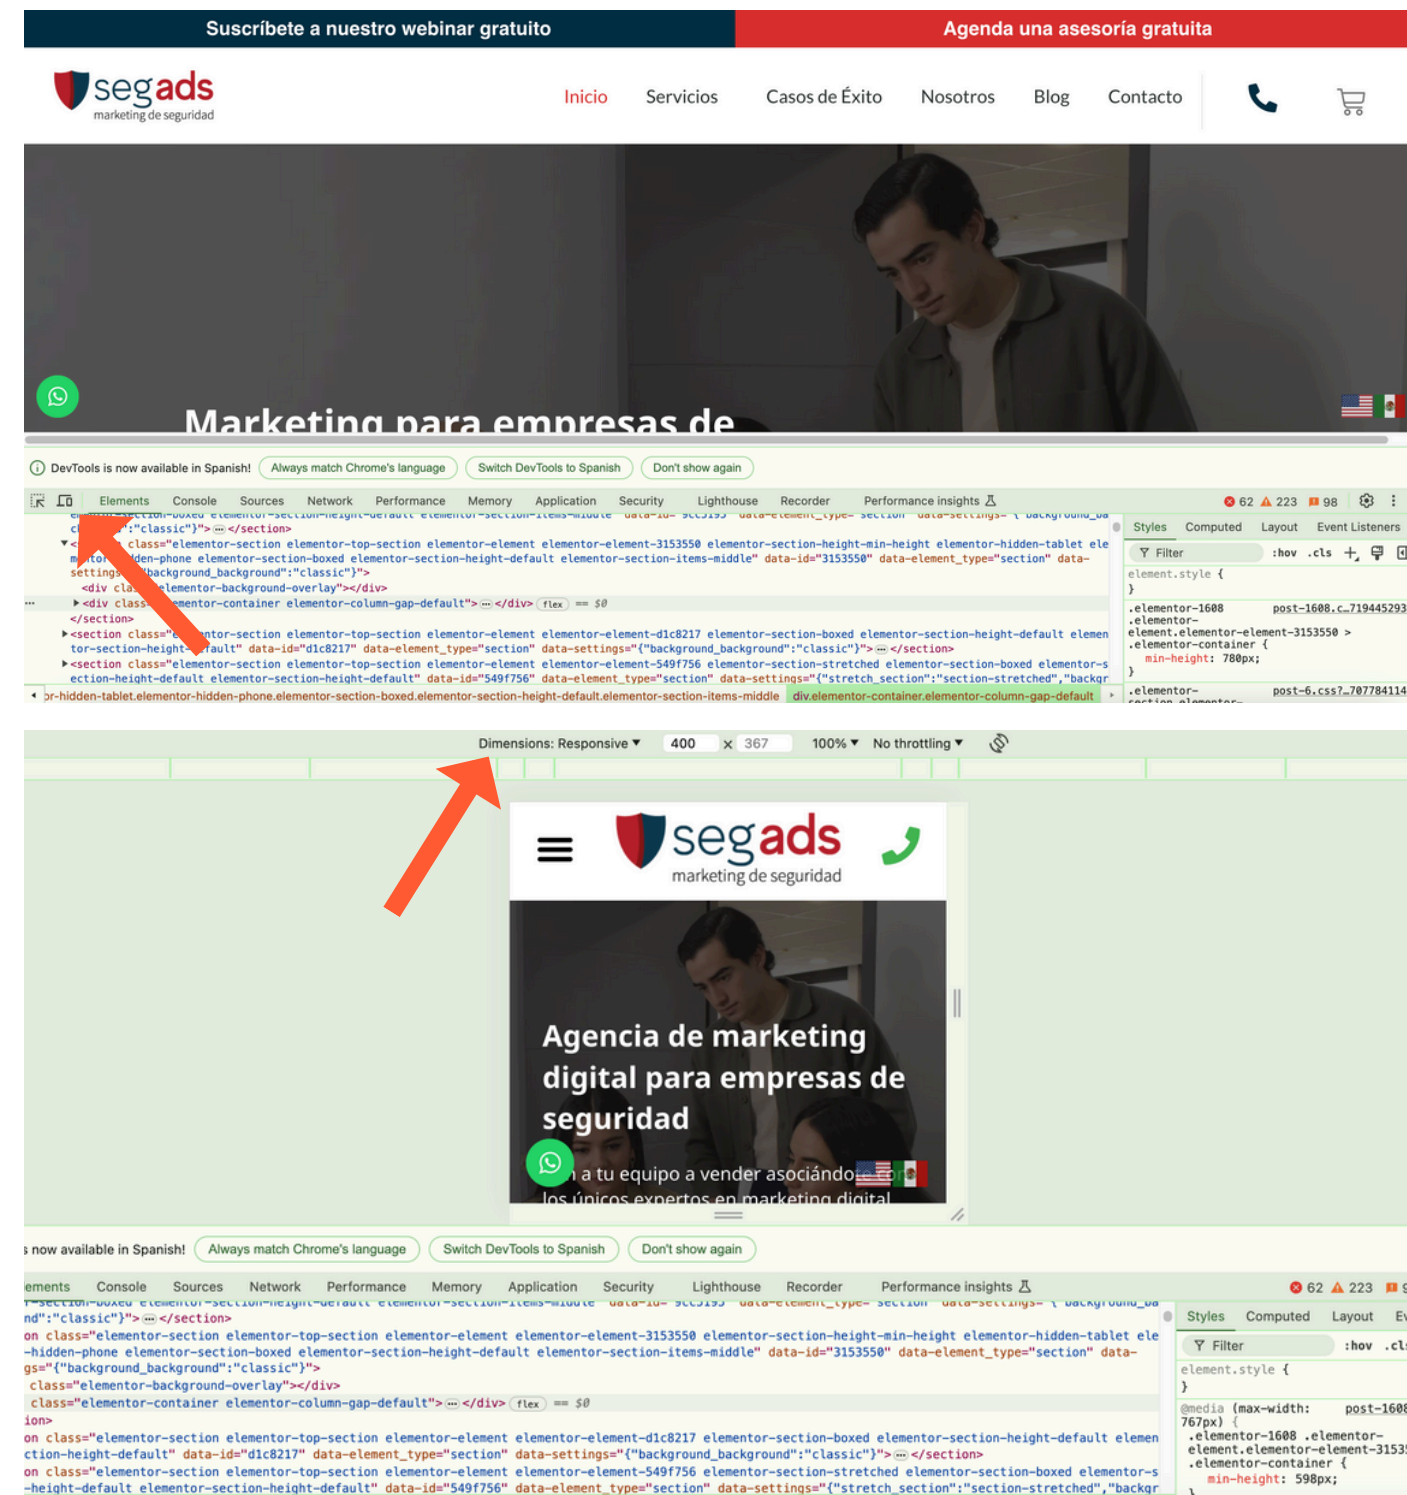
Suscríbete a nuestro webinar gratuito
Agenda una asesoría gratuita

segads
marketing de seguridad

Inicio Servicios Casos de Éxito Nosotros Blog Contacto

Marketing para empresas de

DevTools is now available in Spanish! Always match Chrome's language Switch DevTools to Spanish Don't show again

Elements Console Sources Network Performance Memory Application Security Lighthouse Recorder Performance insights 62 223 98

Styles Computed Layout Event Listeners
Filter :hov .cls
element.style {
}
.elementor-1608 .elementor-element.elementor-element-3153550 > .elementor-container { post-1608.c…719445293
min-height: 780px;
}
.elementor- post-6.css?…707784114

<section class="elementor-section elementor-top-section elementor-element elementor-element-3153550 elementor-section-height-min-height elementor-hidden-tablet elementor-hidden-phone elementor-section-boxed elementor-section-height-default elementor-section-items-middle" data-id="3153550" data-element_type="section" data-settings="{"background_background":"classic"}">
<div class="elementor-background-overlay"></div>
<div class="elementor-container elementor-column-gap-default"> … </div> flex == $0
</section>
<section class="elementor-section elementor-top-section elementor-element elementor-element-d1c8217 elementor-section-boxed elementor-section-height-default elementor-section-height-default" data-id="d1c8217" data-element_type="section" data-settings="{"background_background":"classic"}"> … </section>
<section class="elementor-section elementor-top-section elementor-element elementor-element-549f756 elementor-section-stretched elementor-section-boxed elementor-section-height-default elementor-section-height-default" data-id="549f756" data-element_type="section" data-settings="{"stretch_section":"section-stretched","backgr

or-hidden-tablet.elementor-hidden-phone.elementor-section-boxed.elementor-section-height-default.elementor-section-items-middle div.elementor-container.elementor-column-gap-default

Dimensions: Responsive ▾ 400 x 367 100% ▾ No throttling ▾

segads
marketing de seguridad

Agencia de marketing digital para empresas de seguridad
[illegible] a tu equipo a vender asociándo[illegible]
los únicos expertos en marketing digital

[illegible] now available in Spanish! Always match Chrome's language Switch DevTools to Spanish Don't show again

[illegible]ements Console Sources Network Performance Memory Application Security Lighthouse Recorder Performance insights 62 223

Styles Computed Layout
Filter :hov .cl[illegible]
element.style {
}
@media (max-width: 767px) { post-1608
.elementor-1608 .elementor-element.elementor-element-3153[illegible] .elementor-container {
min-height: 598px;

on class="elementor-section elementor-top-section elementor-element elementor-element-3153550 elementor-section-height-min-height elementor-hidden-tablet ele-hidden-phone elementor-section-boxed elementor-section-height-default elementor-section-items-middle" data-id="3153550" data-element_type="section" data-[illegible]gs="{"background_background":"classic"}">
class="elementor-background-overlay"></div>
class="elementor-container elementor-column-gap-default"> … </div> flex == $0
ion>
on class="elementor-section elementor-top-section elementor-element elementor-element-d1c8217 elementor-section-boxed elementor-section-height-default elemen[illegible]ction-height-default" data-id="d1c8217" data-element_type="section" data-settings="{"background_background":"classic"}"> … </section>
on class="elementor-section elementor-top-section elementor-element elementor-element-549f756 elementor-section-stretched elementor-section-boxed elementor-s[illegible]-height-default elementor-section-height-default" data-id="549f756" data-element_type="section" data-settings="{"stretch_section":"section-stretched","backgr